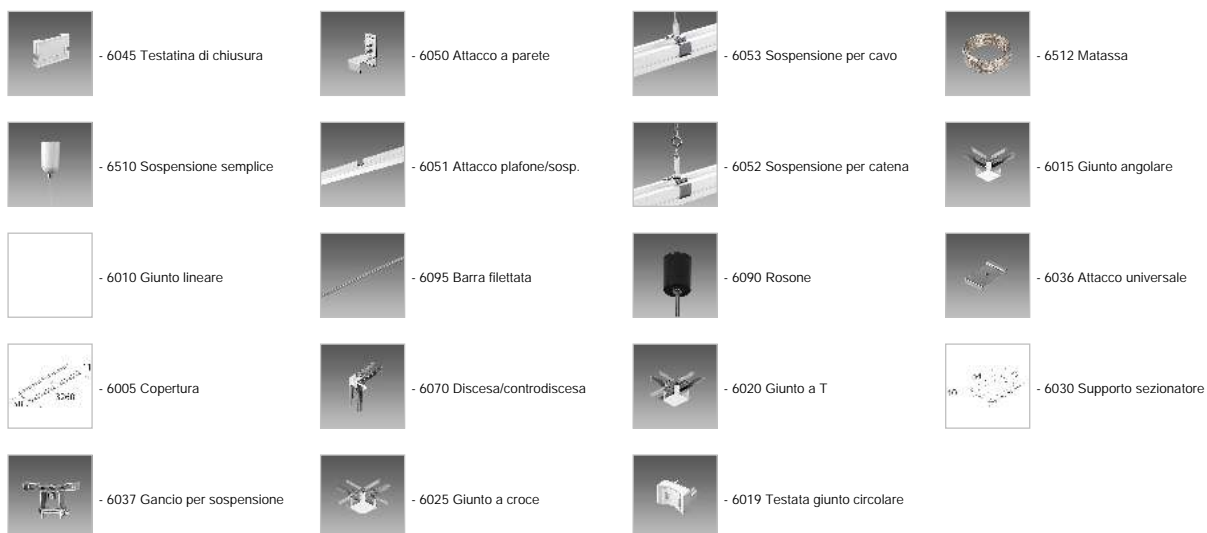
- 6045 Testatina di chiusura

- 6050 Attacco a parete

- 6053 Sospensione per cavo

- 6512 Matassa

- 6510 Sospensione semplice

- 6051 Attacco plafone/sosp.

- 6052 Sospensione per catena

- 6015 Giunto angolare

- 6010 Giunto lineare

- 6095 Barra filettata

- 6090 Rosone

- 6036 Attacco universale

- 6005 Copertura

- 6070 Discesa/controdiscesa

- 6020 Giunto a T

- 6030 Supporto sezionatore

- 6037 Gancio per sospensione

- 6025 Giunto a croce

- 6019 Testata giunto circolare